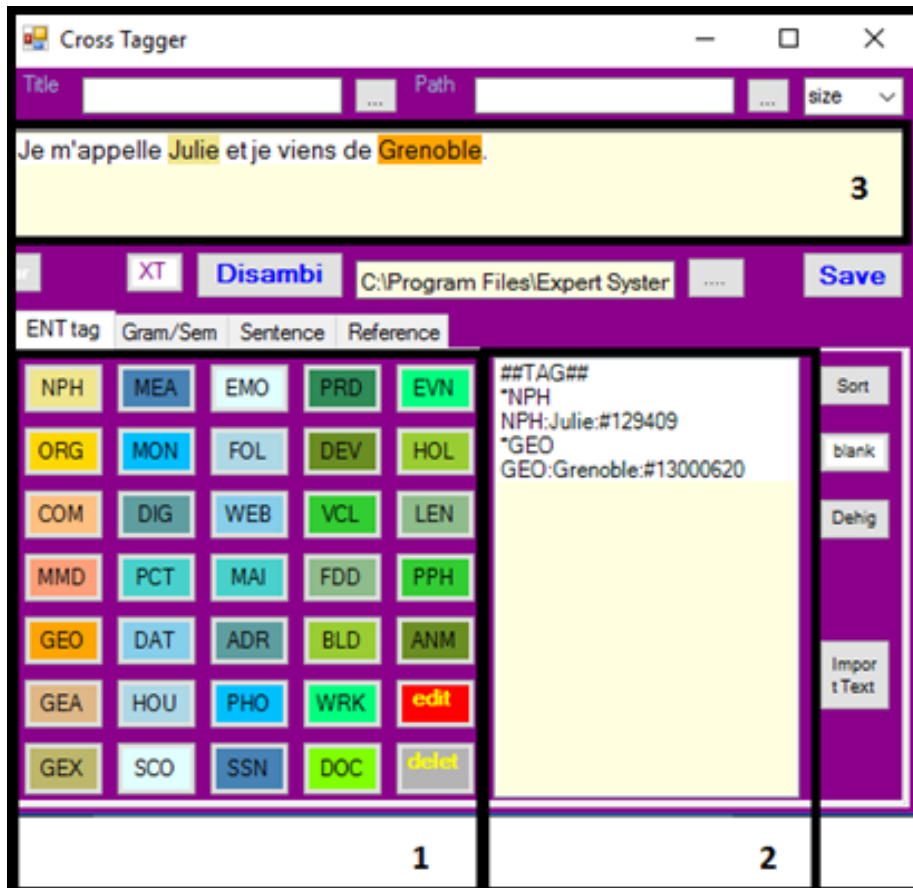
Cross Tagger

Title ... Path ... size

Je m'appelle Julie et je viens de Grenoble.

3

r XT Disambi C:\Program Files\Expert Syster .... Save

ENT tag Gram/Sem Sentence Reference

| NPH | MEA | EMO | PRD | EVN |
|---|---|---|---|---|
| ORG | MON | FOL | DEV | HOL |
| COM | DIG | WEB | VCL | LEN |
| MMD | PCT | MAI | FDD | PPH |
| GEO | DAT | ADR | BLD | ANM |
| GEA | HOU | PHO | WRK | edit |
| GEX | SCO | SSN | DOC | delet |

##TAG##
*NPH
NPH:Julie:#129409
*GEO
GEO:Grenoble:#13000620

Sort
blank
Dehig
Import Text

1

2